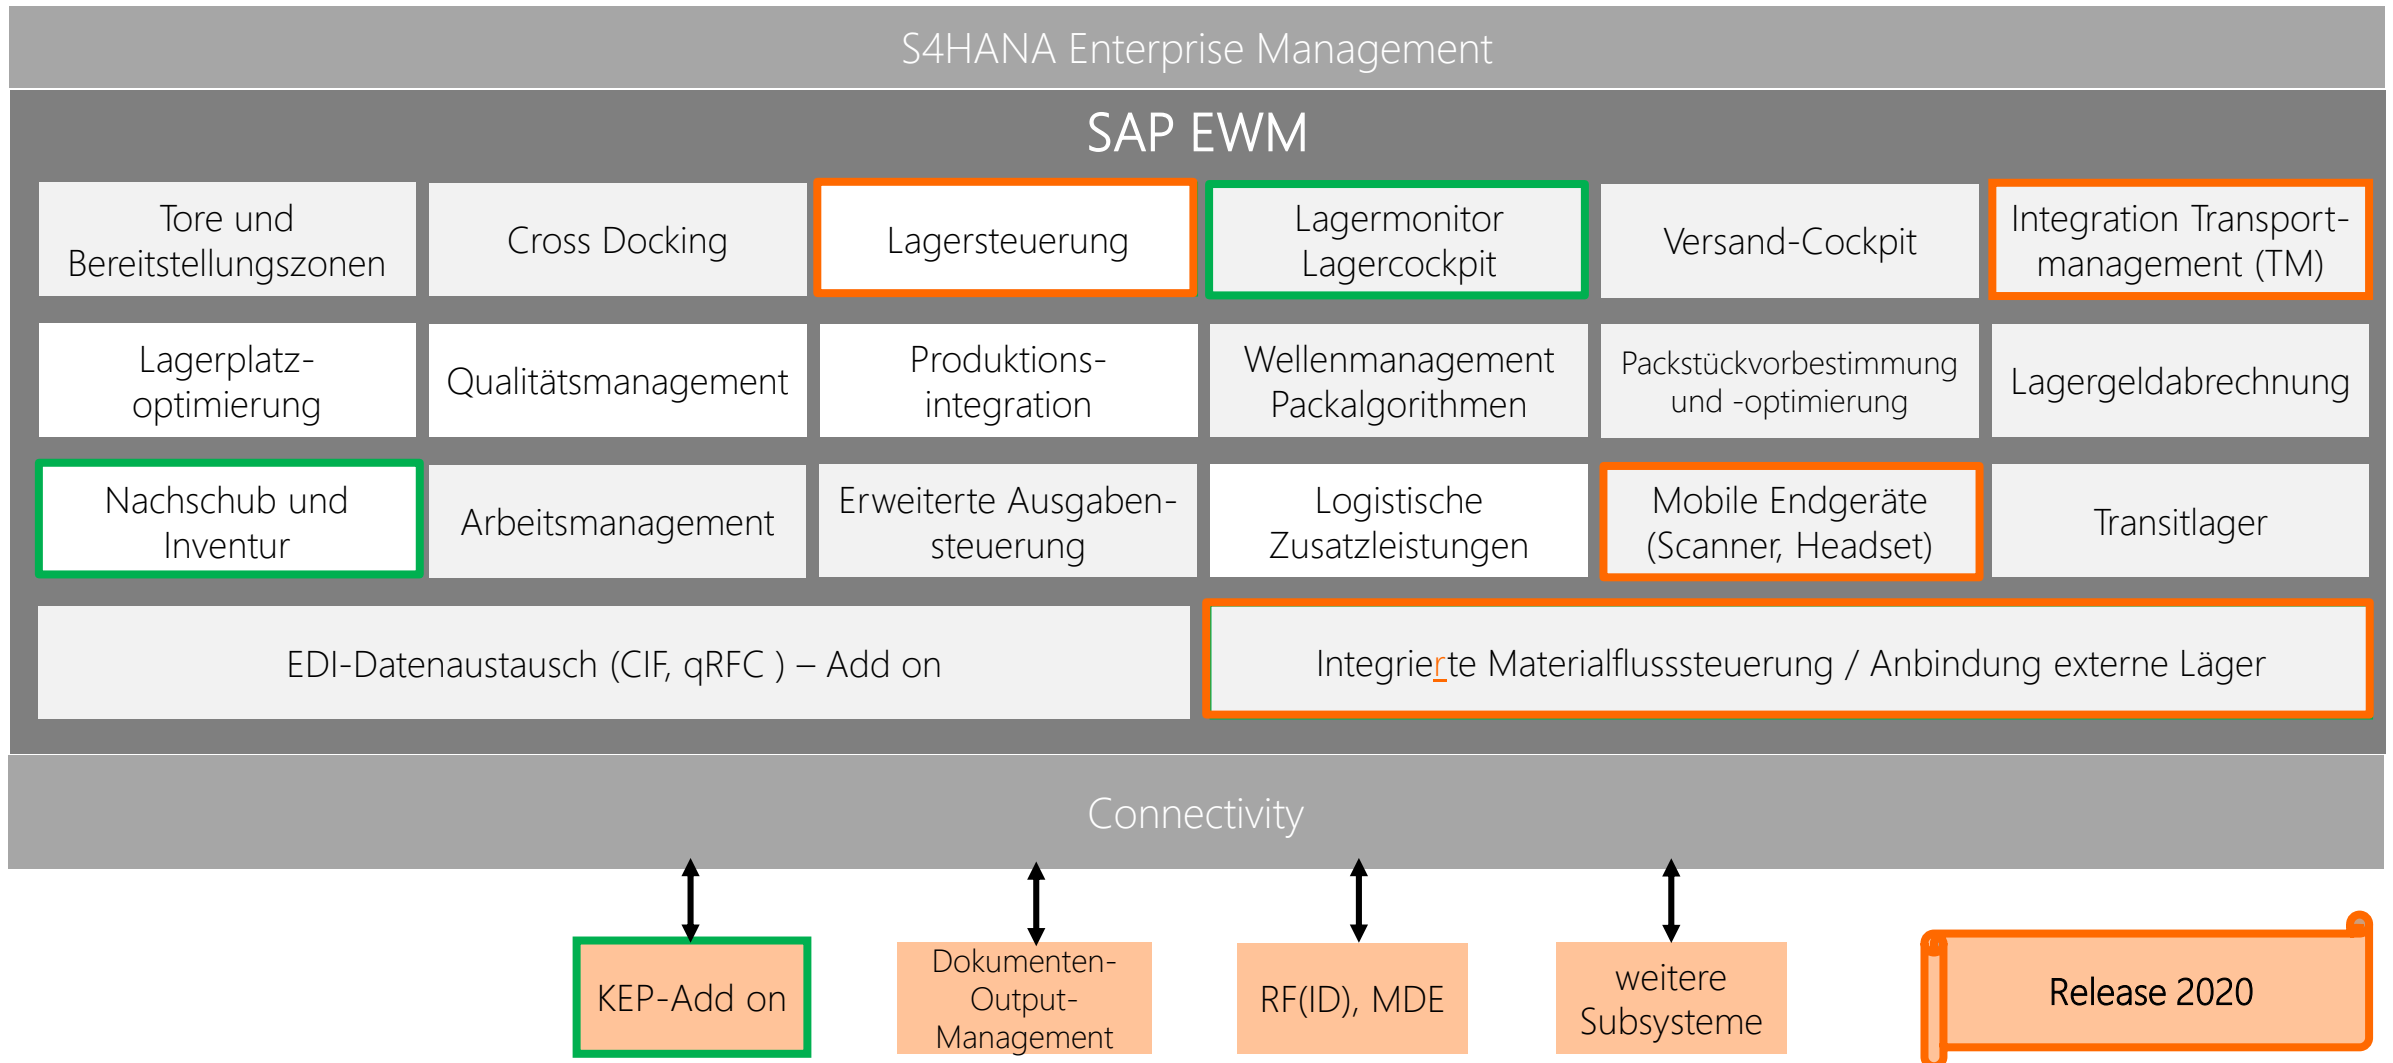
S4HANA Enterprise Management

SAP EWM

Tore und Bereitstellungszonen

Cross Docking

Lagersteuerung

Lagermonitor Lagercockpit

Versand-Cockpit

Integration Transportmanagement (TM)

Lagerplatzoptimierung

Qualitätsmanagement

Produktionsintegration

Wellenmanagement Packalgorithmen

Packstückvorbestimmung und -optimierung

Lagergeldabrechnung

Nachschub und Inventur

Arbeitsmanagement

Erweiterte Ausgabensteuerung

Logistische Zusatzleistungen

Mobile Endgeräte (Scanner, Headset)

Transitlager

EDI-Datenaustausch (CIF, qRFC ) – Add on

Integrierte Materialflusssteuerung / Anbindung externe Läger

Connectivity

KEP-Add on

Dokumenten-Output-Management

RF(ID), MDE

weitere Subsysteme

Release 2020